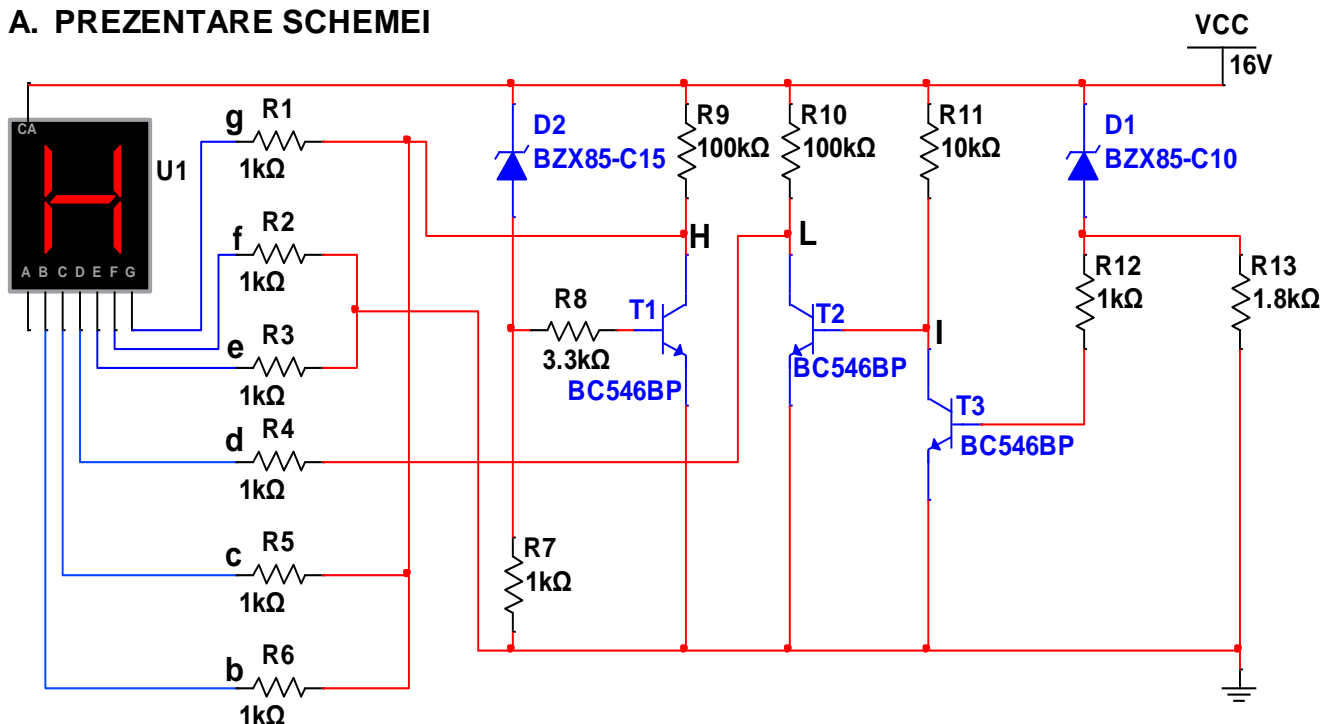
A. PREZENTARE SCHEMEI

VCC
16V

CA
U1
A B C D E F G

g R1 1kΩ
f R2 1kΩ
e R3 1kΩ
d R4 1kΩ
c R5 1kΩ
b R6 1kΩ

D2 BZX85-C15
R9 100kΩ
R10 100kΩ
R11 10kΩ
D1 BZX85-C10
H
L
R8 3.3kΩ
T1 BC546BP
T2 BC546BP
I
T3 BC546BP
R12 1kΩ
R13 1.8kΩ
R7 1kΩ